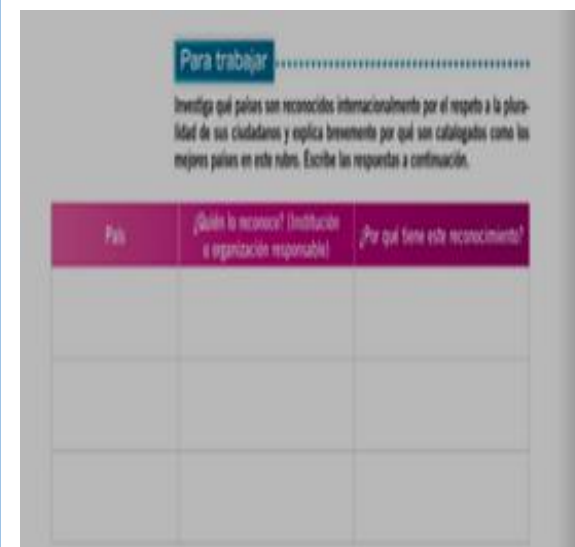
Para trabajar

Investiga qué países son reconocidos internacionalmente por el respeto a la pluralidad de sus ciudadanos y explica brevemente por qué son catalogados como los mejores países en este rubro. Escribe las respuestas a continuación.

| País | ¿Quién lo reconoce? (Institución u organización responsable) | ¿Por qué tiene este reconocimiento? |
|---|---|---|
| | | |
| | | |
| | | |